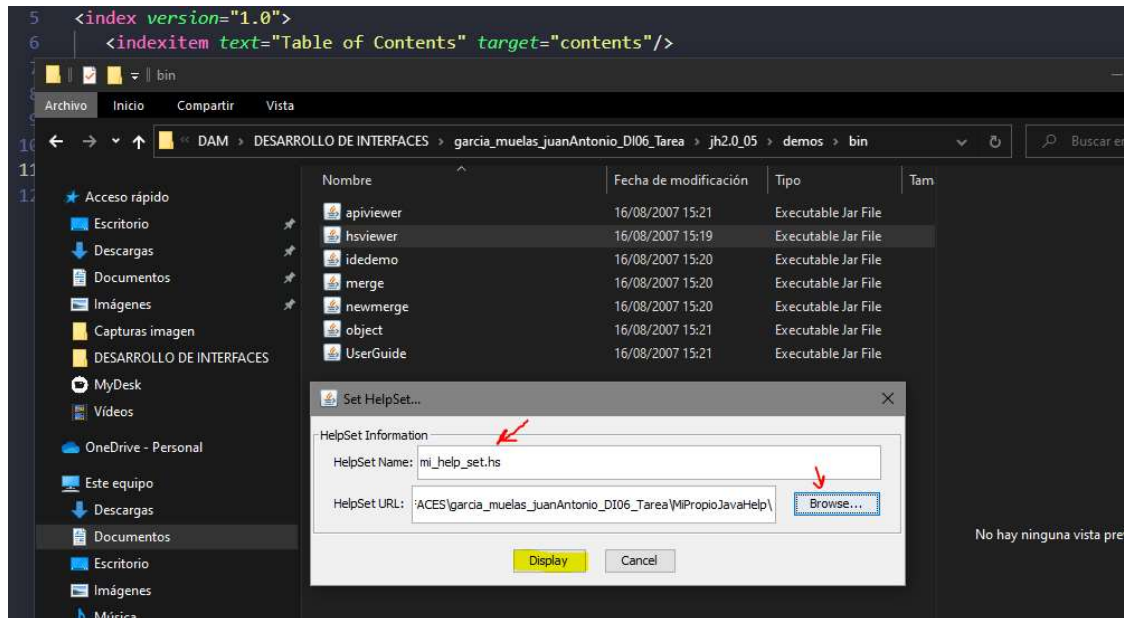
5 <index version="1.0">
6 <indexitem text="Table of Contents" target="contents"/>
7
8
9
10
11
12

bin

Archivo Inicio Compartir Vista

DAM › DESARROLLO DE INTERFACES › garcia_muelas_juanAntonio_DI06_Tarea › jh2.0_05 › demos › bin

Buscar en

Acceso rápido
Escritorio
Descargas
Documentos
Imágenes
Capturas imagen
DESARROLLO DE INTERFACES
MyDesk
Vídeos
OneDrive - Personal
Este equipo
Descargas
Documentos
Escritorio
Imágenes
Música

| Nombre | Fecha de modificación | Tipo | Tam |
|---|---|---|---|
| apiviewer | 16/08/2007 15:21 | Executable Jar File | |
| hsviewer | 16/08/2007 15:19 | Executable Jar File | |
| idedemo | 16/08/2007 15:20 | Executable Jar File | |
| merge | 16/08/2007 15:20 | Executable Jar File | |
| newmerge | 16/08/2007 15:20 | Executable Jar File | |
| object | 16/08/2007 15:21 | Executable Jar File | |
| UserGuide | 16/08/2007 15:21 | Executable Jar File | |

Set HelpSet...

HelpSet Information
HelpSet Name: mi_help_set.hs
HelpSet URL: :ACES\garcia_muelas_juanAntonio_DI06_Tarea\MiPropioJavaHelp\
Browse...

Display Cancel

No hay ninguna vista pre